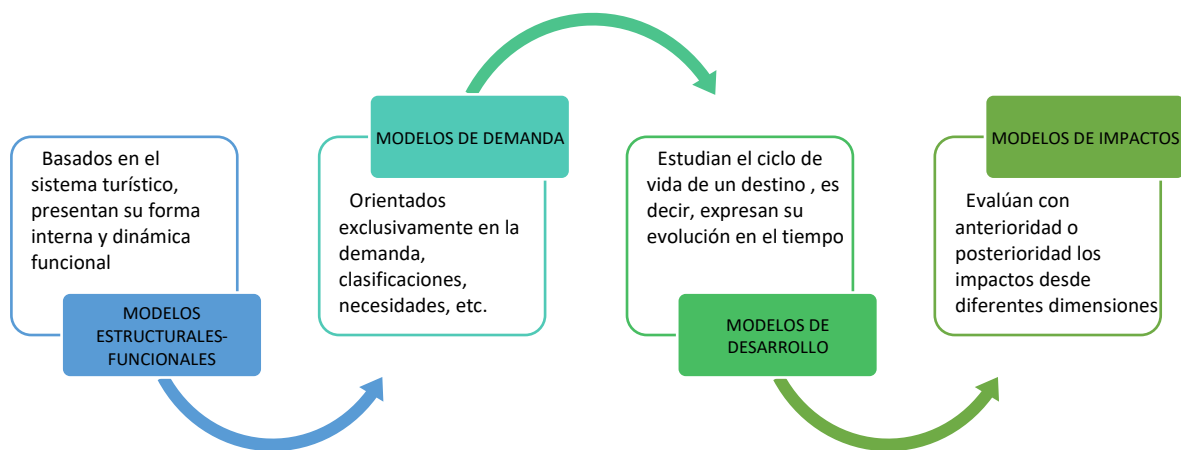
Basados en el sistema turístico, presentan su forma interna y dinámica funcional

MODELOS ESTRUCTURALES-FUNCIONALES

MODELOS DE DEMANDA

Orientados exclusivamente en la demanda, clasificaciones, necesidades, etc.

Estudian el ciclo de vida de un destino , es decir, expresan su evolución en el tiempo

MODELOS DE DESARROLLO

MODELOS DE IMPACTOS

Evalúan con anterioridad o posterioridad los impactos desde diferentes dimensiones